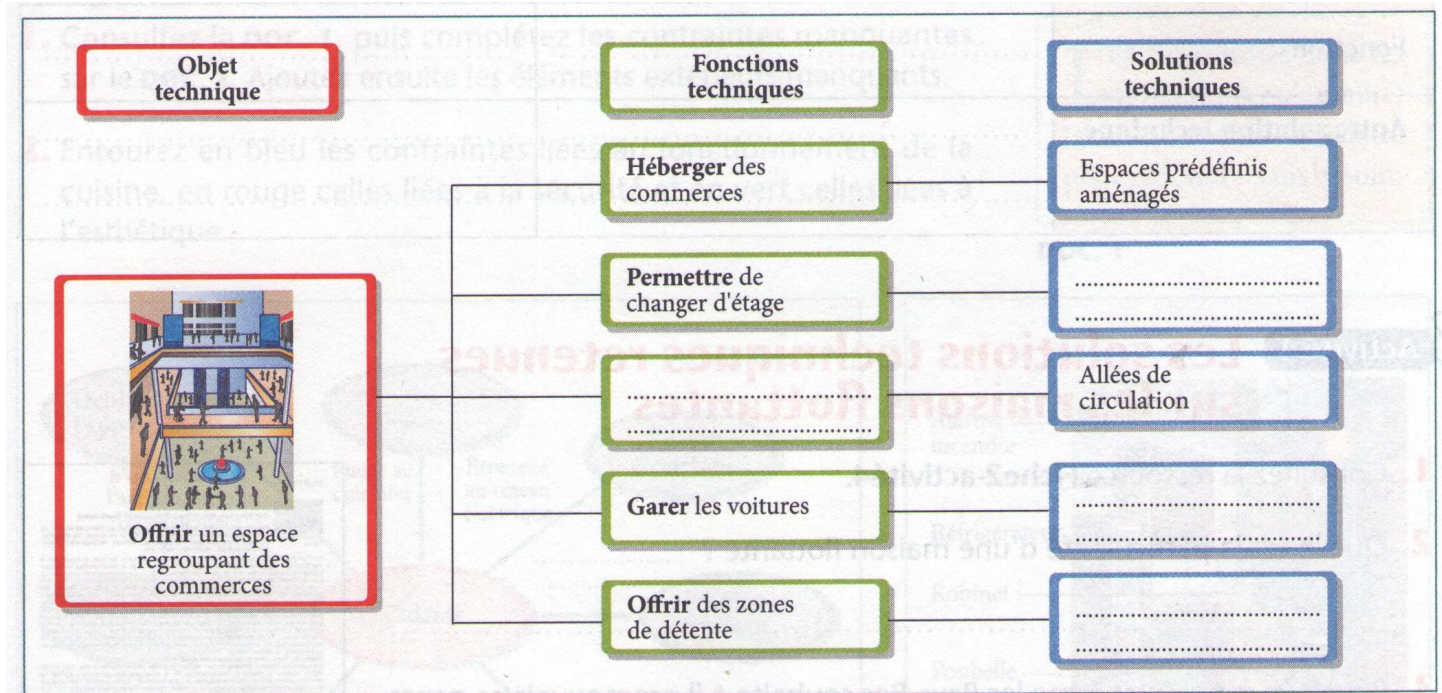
Objet technique

Fonctions techniques

Solutions techniques

Héberger des commerces

Espaces prédéfinis aménagés

Permettre de changer d'étage

..............................
..............................

..............................
..............................

Allées de circulation

Offrir un espace regroupant des commerces

Garer les voitures

..............................
..............................

Offrir des zones de détente

..............................
..............................